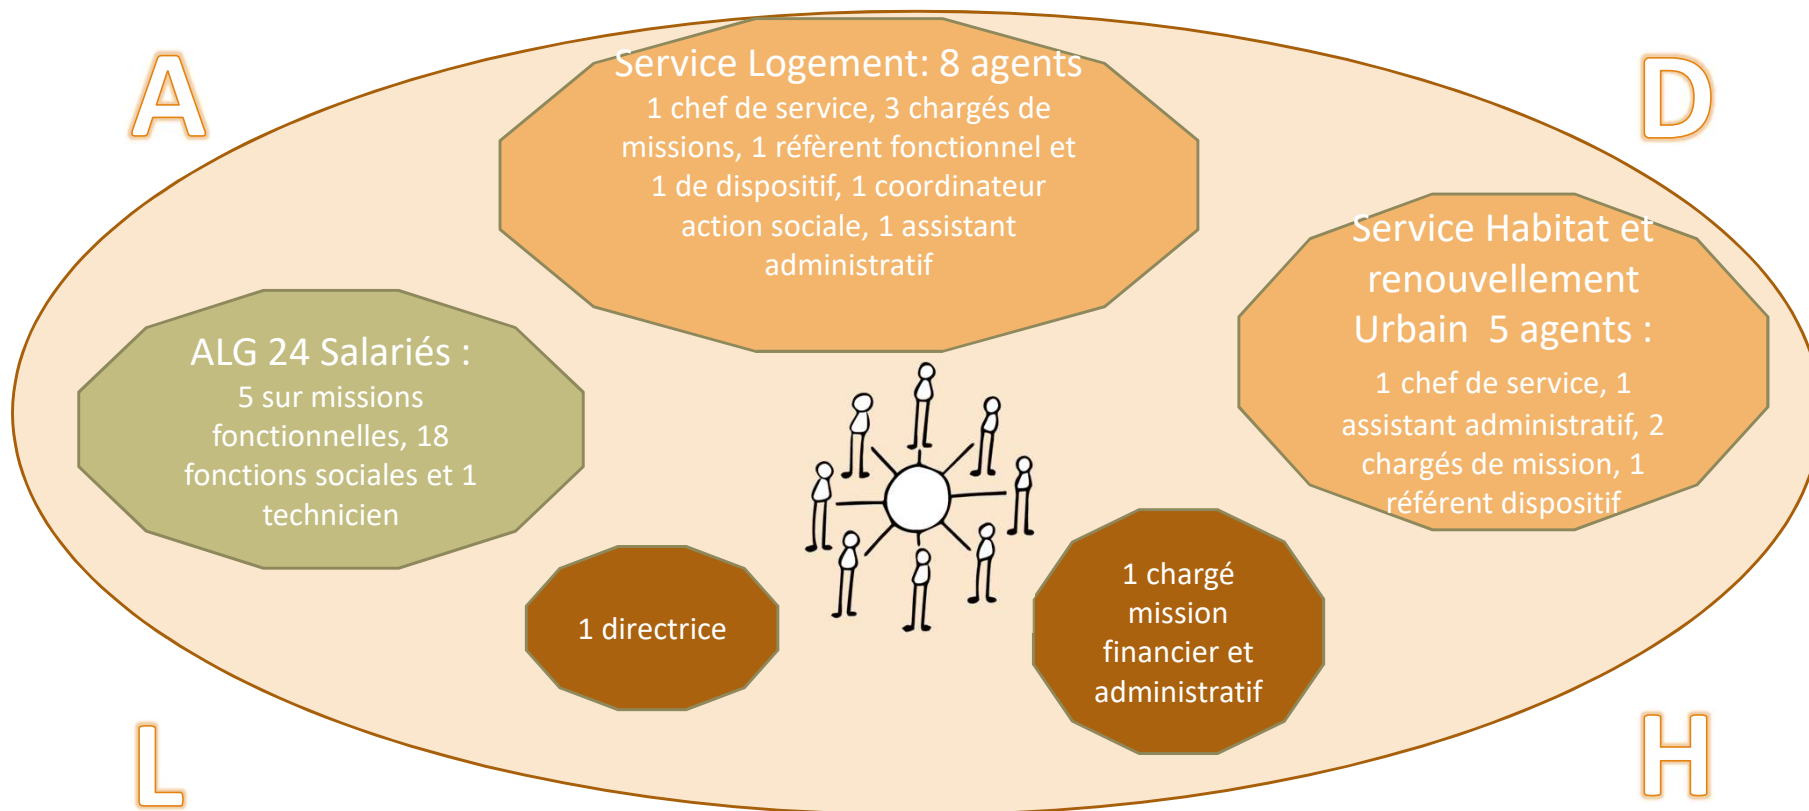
A

D

Service Logement: 8 agents

1 chef de service, 3 chargés de missions, 1 référent fonctionnel et 1 de dispositif, 1 coordinateur action sociale, 1 assistant administratif

Service Habitat et renouvellement Urbain 5 agents :

1 chef de service, 1 assistant administratif, 2 chargés de mission, 1 référent dispositif

ALG 24 Salariés :

5 sur missions fonctionnelles, 18 fonctions sociales et 1 technicien

1 directrice

1 chargé mission financier et administratif

L

H